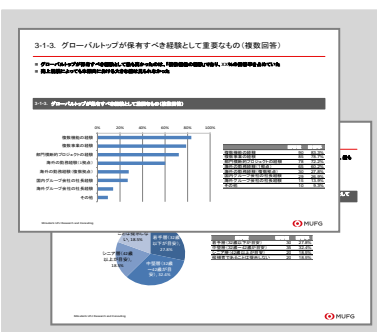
3-1-3. グローバルトップが保有すべき経験として重要なもの（複数回答）

3-1-3. グローバルトップが保有すべき経験として重要なもの（複数回答）

0% 20% 40% 60% 80% 100%

複数機能の経験
複数事業の経験
部門横断プロジェクトの経験
海外の勤務経験（拠点）
海外の拠点経営（事業責任）
国内グループ会社の社長経験
海外グループ会社の社長経験
その他

| | | |
|---|---|---|
| 複数機能の経験 | 50 | 63.3% |
| 複数事業の経験 | 60 | 75.7% |
| 部門横断プロジェクトの経験 | 31 | 39.2% |
| 海外の勤務経験（拠点） | 33 | 41.8% |
| 海外の拠点経営（事業責任） | 22 | 27.8% |
| 国内グループ会社の社長経験 | 18 | 22.8% |
| 海外グループ会社の社長経験 | 12 | 15.2% |
| その他 | 5 | 6.3% |

Mitsubishi UFJ Research and Consulting

MUFG

若手層（30歳以下が目安）
中堅層（30歳以上）
シニア層（40歳以上）
27.8%
32.9%
18.5%

Mitsubishi UFJ Research and Consulting

MUFG